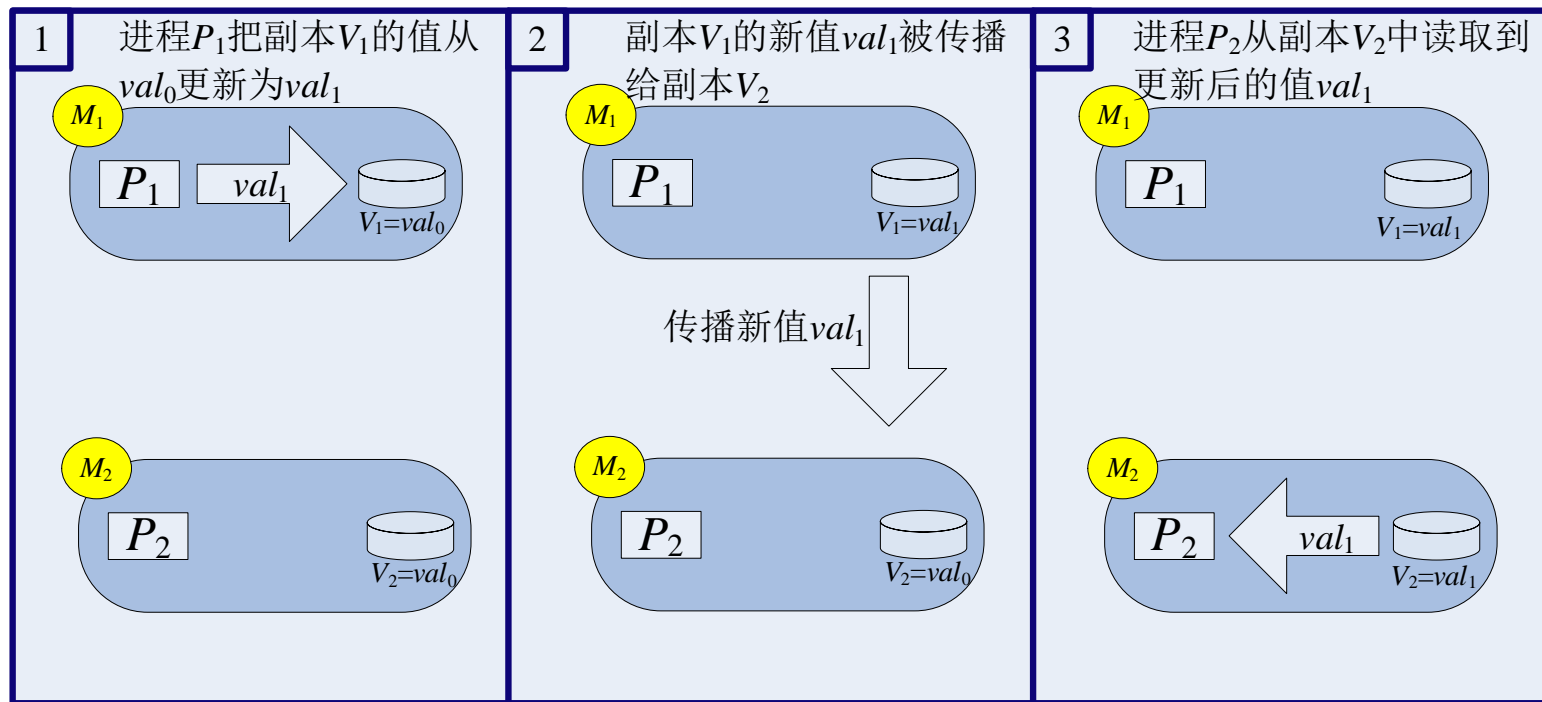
1 进程$P_1$把副本$V_1$的值从$val_0$更新为$val_1$

$M_1$

$P_1$

$val_1$

$V_1=val_0$

$M_2$

$P_2$

$V_2=val_0$

2 副本$V_1$的新值$val_1$被传播给副本$V_2$

$M_1$

$P_1$

$V_1=val_1$

传播新值$val_1$

$M_2$

$P_2$

$V_2=val_0$

3 进程$P_2$从副本$V_2$中读取到更新后的值$val_1$

$M_1$

$P_1$

$V_1=val_1$

$M_2$

$P_2$

$val_1$

$V_2=val_1$